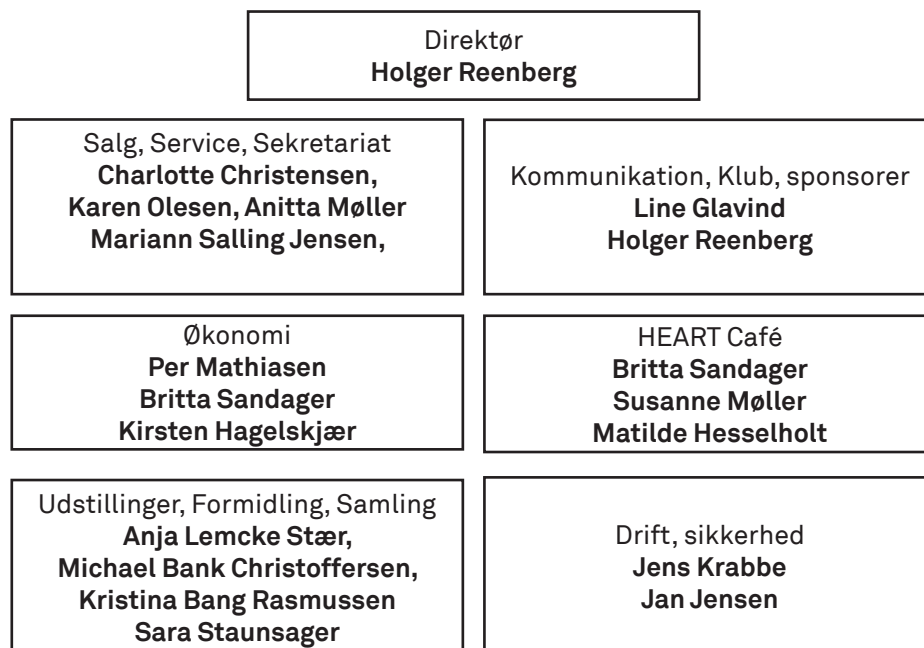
Direktør
**Holger Reenberg**

Salg, Service, Sekretariat
**Charlotte Christensen, Karen Olesen, Anitta Møller Mariann Salling Jensen,**

Kommunikation, Klub, sponsorer
**Line Glavind**
**Holger Reenberg**

Økonomi
**Per Mathiasen**
**Britta Sandager**
**Kirsten Hagelskjær**

HEART Café
**Britta Sandager**
**Susanne Møller**
**Matilde Hesselholt**

Udstillinger, Formidling, Samling
**Anja Lemcke Stær, Michael Bank Christoffersen, Kristina Bang Rasmussen Sara Staunsager**

Drift, sikkerhed
**Jens Krabbe**
**Jan Jensen**